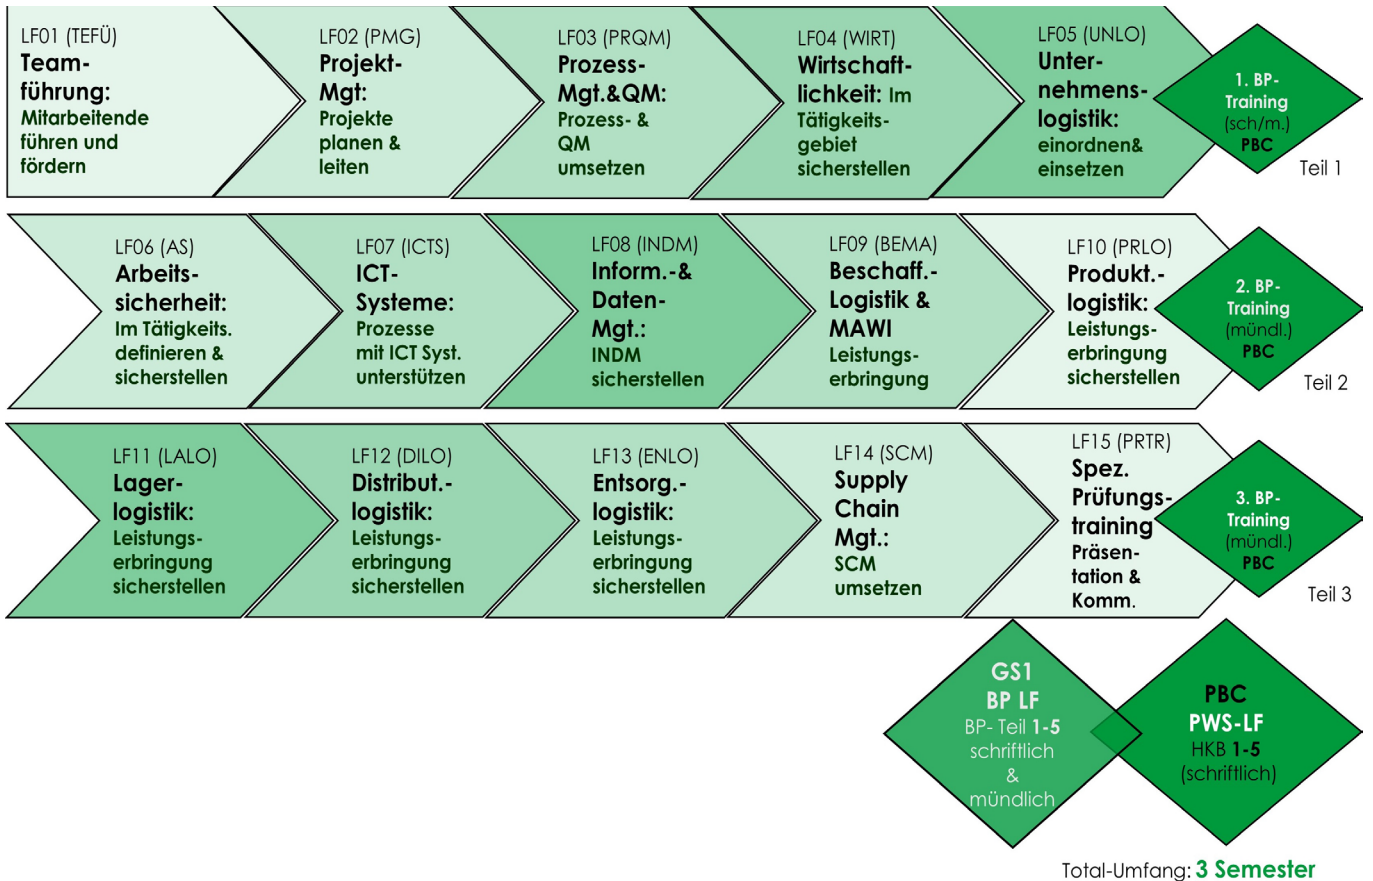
LF01 (TEFÜ)
Teamführung:
Mitarbeitende führen und fördern

LF02 (PMG)
Projekt-Mgt:
Projekte planen & leiten

LF03 (PRQM)
Prozess-Mgt.&QM:
Prozess- & QM umsetzen

LF04 (WIRT)
Wirtschaftlichkeit: Im Tätigkeitsgebiet sicherstellen

LF05 (UNLO)
Unternehmenslogistik:
einordnen& einsetzen

1. BP-Training (sch/m.) PBC

Teil 1

LF06 (AS)
Arbeitssicherheit:
Im Tätigkeits. definieren & sicherstellen

LF07 (ICTS)
ICT-Systeme:
Prozesse mit ICT Syst. unterstützen

LF08 (INDM)
Inform.-& Daten-Mgt.:
INDM sicherstellen

LF09 (BEMA)
Beschaff.-Logistik & MAWI
Leistungserbringung

LF10 (PRLO)
Produkt.-logistik:
Leistungserbringung sicherstellen

2. BP-Training (mündl.) PBC

Teil 2

LF11 (LALO)
Lagerlogistik:
Leistungserbringung sicherstellen

LF12 (DILO)
Distribut.-logistik:
Leistungserbringung sicherstellen

LF13 (ENLO)
Entsorg.-logistik:
Leistungserbringung sicherstellen

LF14 (SCM)
Supply Chain Mgt.:
SCM umsetzen

LF15 (PRTR)
Spez. Prüfungstraining
Präsentation & Komm.

3. BP-Training (mündl.) PBC

Teil 3

GS1
BP LF
BP- Teil 1-5 schriftlich & mündlich

PBC
PWS-LF
HKB 1-5 (schriftlich)

Total-Umfang: 3 Semester